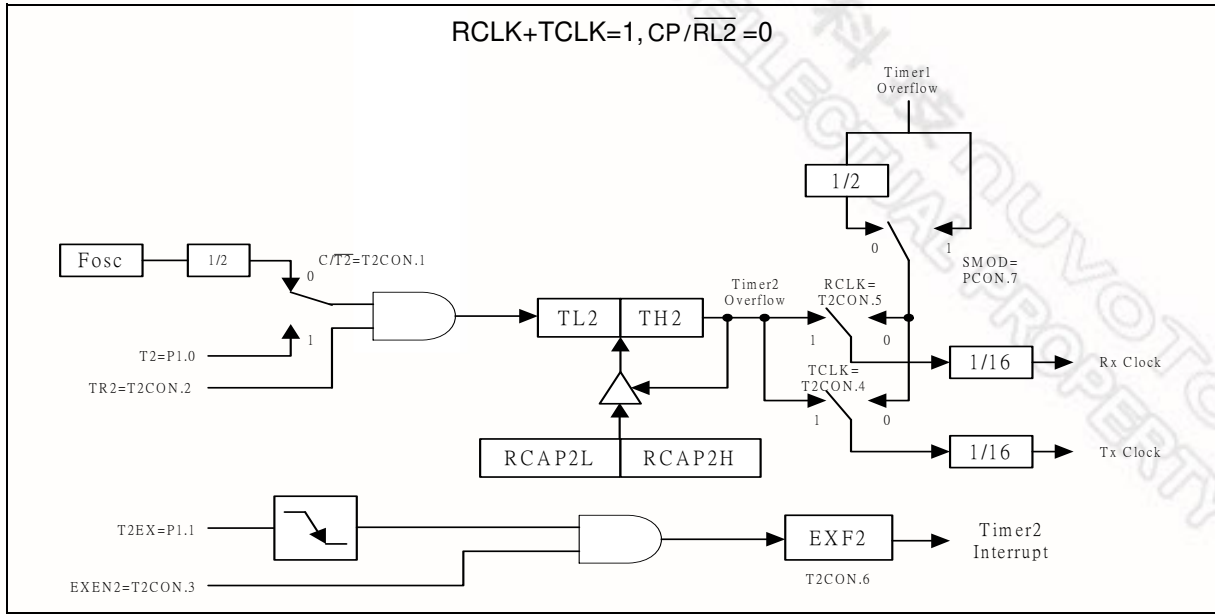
RCLK+TCLK=1, $CP/\overline{RL2}$ =0

Timer1 Overflow

1/2

0

1

SMOD= PCON.7

Fosc

1/2

$C/\overline{T2}$=T2CON.1

0

1

T2=P1.0

TR2=T2CON.2

TL2

TH2

Timer2 Overflow

RCLK= T2CON.5

1

0

1/16

Rx Clock

TCLK= T2CON.4

1

0

1/16

Tx Clock

RCAP2L

RCAP2H

T2EX=P1.1

EXEN2=T2CON.3

EXF2

T2CON.6

Timer2 Interrupt

科技 ELECTRONIC NUVOTON PROPERTY